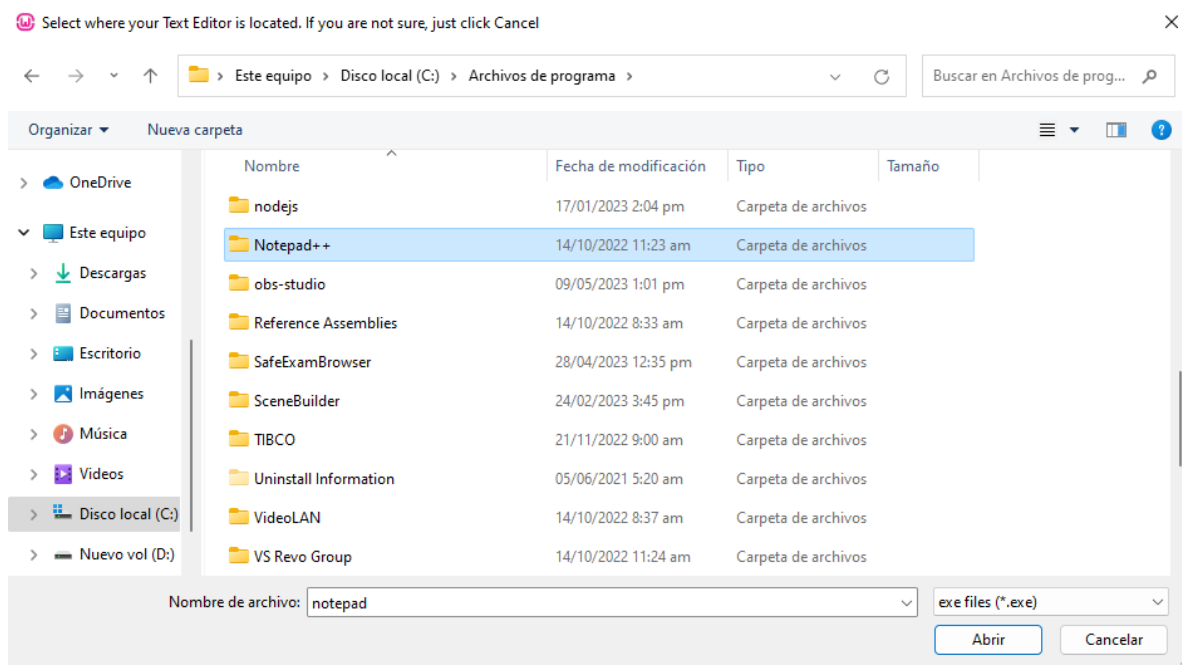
Select where your Text Editor is located. If you are not sure, just click Cancel

Este equipo > Disco local (C:) > Archivos de programa >

Buscar en Archivos de prog...

Organizar ▾ Nueva carpeta

OneDrive
Este equipo
Descargas
Documentos
Escritorio
Imágenes
Música
Videos
Disco local (C:)
Nuevo vol (D:)

| Nombre | Fecha de modificación | Tipo | Tamaño |
|---|---|---|---|
| nodejs | 17/01/2023 2:04 pm | Carpeta de archivos | |
| Notepad++ | 14/10/2022 11:23 am | Carpeta de archivos | |
| obs-studio | 09/05/2023 1:01 pm | Carpeta de archivos | |
| Reference Assemblies | 14/10/2022 8:33 am | Carpeta de archivos | |
| SafeExamBrowser | 28/04/2023 12:35 pm | Carpeta de archivos | |
| SceneBuilder | 24/02/2023 3:45 pm | Carpeta de archivos | |
| TIBCO | 21/11/2022 9:00 am | Carpeta de archivos | |
| Uninstall Information | 05/06/2021 5:20 am | Carpeta de archivos | |
| VideoLAN | 14/10/2022 8:37 am | Carpeta de archivos | |
| VS Revo Group | 14/10/2022 11:24 am | Carpeta de archivos | |

Nombre de archivo: notepad
exe files (*.exe)
Abrir
Cancelar